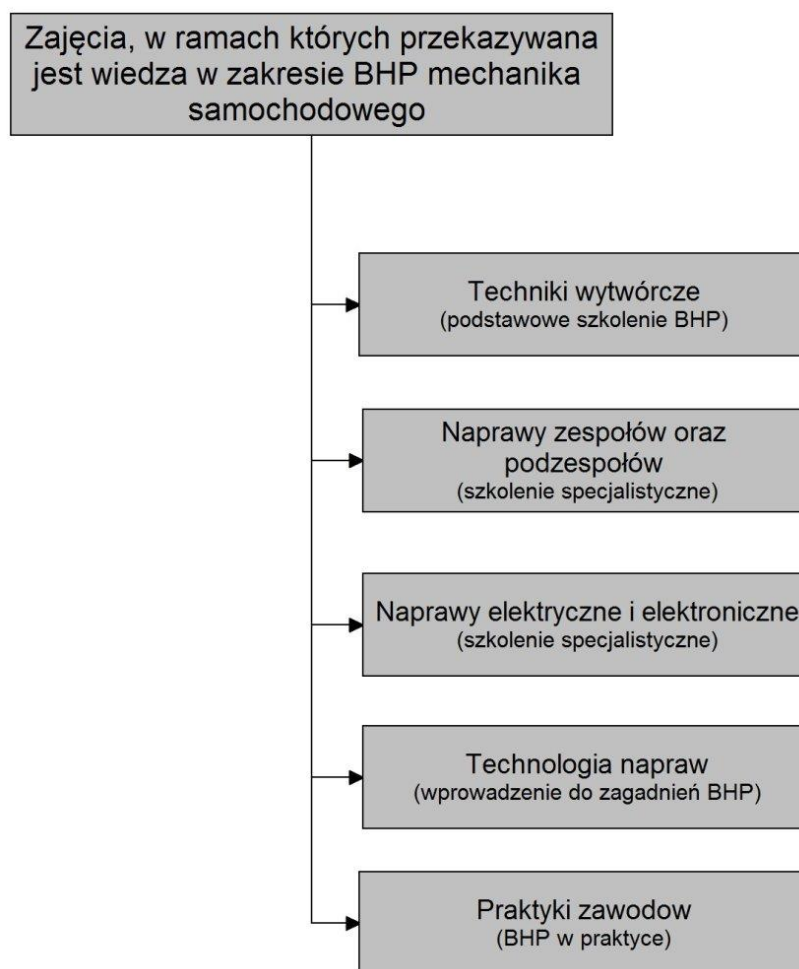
Zajęcia, w ramach których przekazywana jest wiedza w zakresie BHP mechanika samochodowego

Techniki wytwórcze
(podstawowe szkolenie BHP)

Naprawy zespołów oraz podzespołów
(szkolenie specjalistyczne)

Naprawy elektryczne i elektroniczne
(szkolenie specjalistyczne)

Technologia napraw
(wprowadzenie do zagadnień BHP)

Praktyki zawodow
(BHP w praktyce)